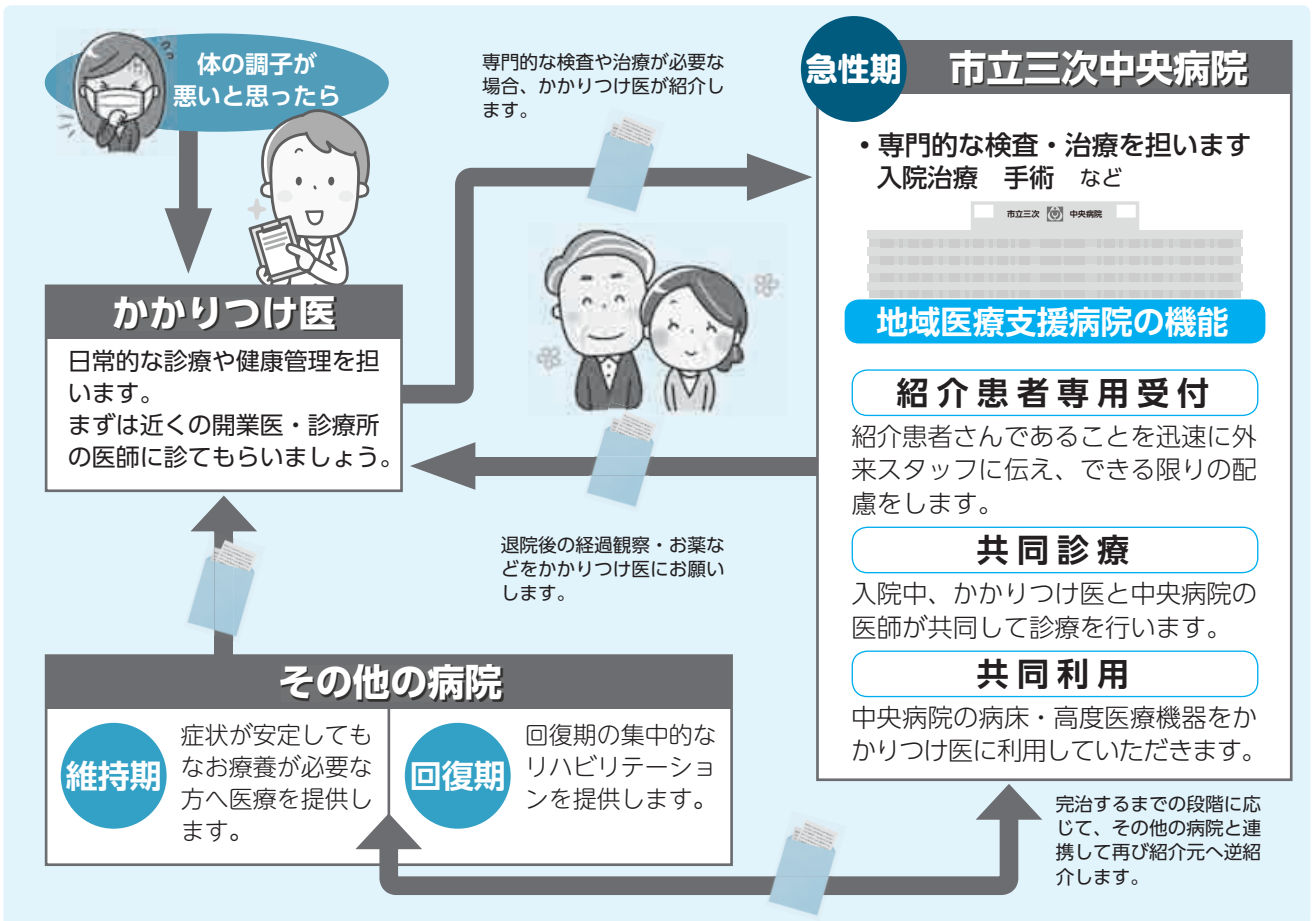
体の調子が
悪いと思ったら

専門的な検査や治療が必要な場合、かかりつけ医が紹介します。

急性期 市立三次中央病院

• 専門的な検査・治療を担います
入院治療　手術　など

市立三次 中央病院

地域医療支援病院の機能

紹介患者専用受付

紹介患者さんであることを迅速に外来スタッフに伝え、できる限りの配慮をします。

共同診療

入院中、かかりつけ医と中央病院の医師が共同して診療を行います。

共同利用

中央病院の病床・高度医療機器をかかりつけ医に利用していただきます。

かかりつけ医

日常的な診療や健康管理を担います。
まずは近くの開業医・診療所の医師に診てもらいましょう。

退院後の経過観察・お薬などをかかりつけ医にお願いします。

その他の病院

維持期 症状が安定してもなお療養が必要な方へ医療を提供します。

回復期 回復期の集中的なリハビリテーションを提供します。

完治するまでの段階に応じて、その他の病院と連携して再び紹介元へ逆紹介します。